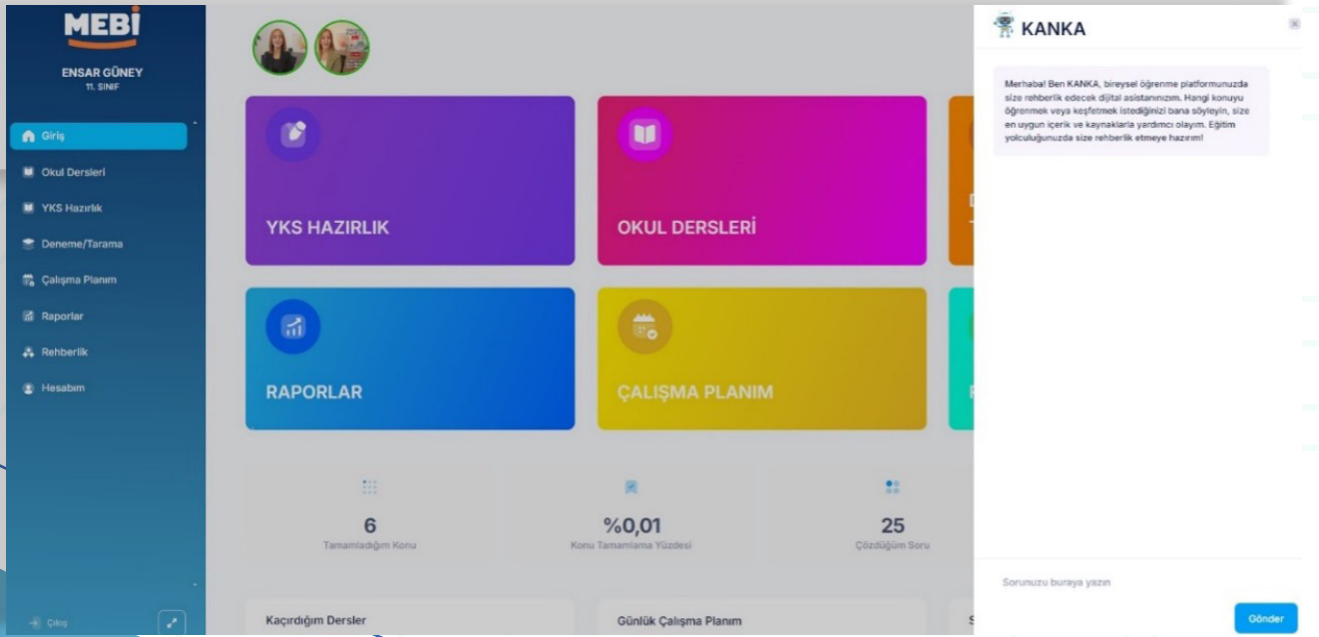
MEBİ

ENSAR GÜNEY
11. SINIF

Giriş
Okul Dersleri
YKS Hazırlık
Deneme/Tarama
Çalışma Planım
Raporlar
Rehberlik
Hesabım

Çıkış

YKS HAZIRLIK

OKUL DERSLERİ

RAPORLAR

ÇALIŞMA PLANIM

6
Tamamladığım Konu

%0,01
Konu Tamamlama Yüzdesi

25
Çözdüğüm Soru

Kaçırdığım Dersler

Günlük Çalışma Planım

KANKA

Merhaba! Ben KANKA, bireysel öğrenme platformunuzda size rehberlik edecek dijital asistanınızım. Hangi konuyu öğrenmek veya keşfetmek istediğinizi bana söyleyin, size en uygun içerik ve kaynaklarla yardımcı olayım. Eğitim yolculuğunuzda size rehberlik etmeye hazırım!

Sorunuzu buraya yazın

Gönder